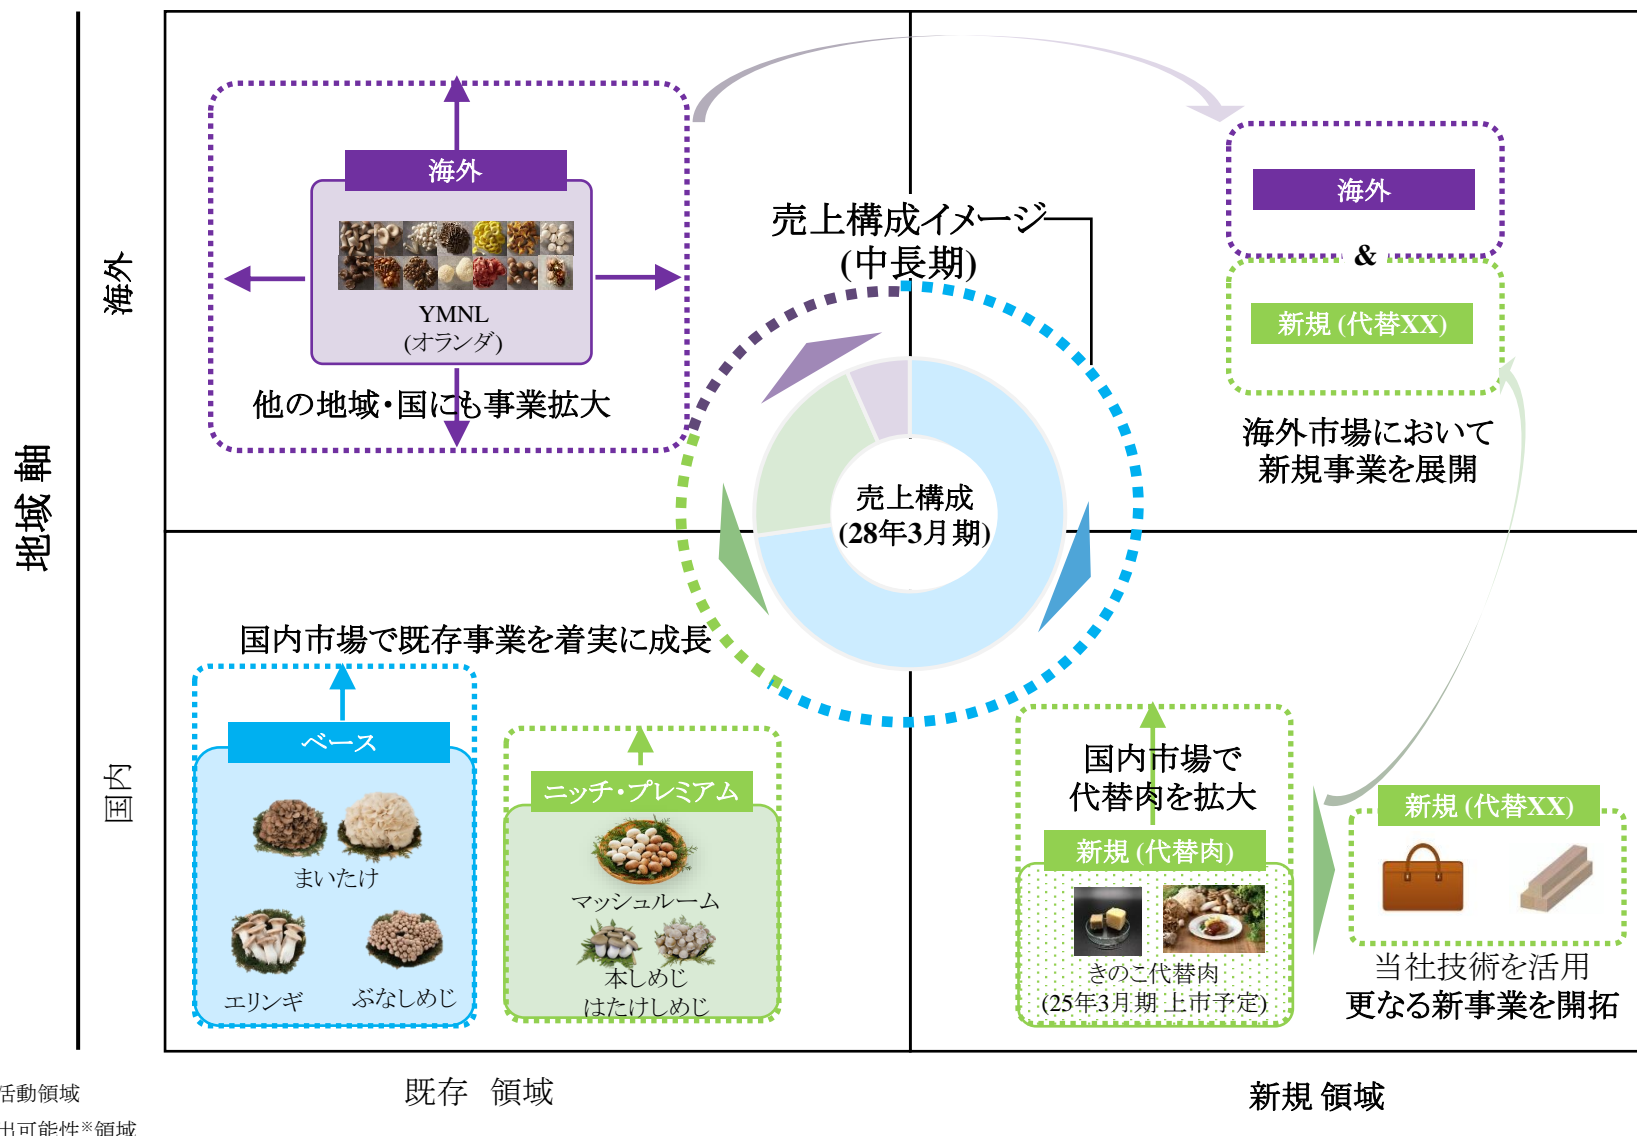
地域 軸

海外

海外

YMNL
(オランダ)

他の地域・国にも事業拡大

売上構成イメージ
(中長期)

売上構成
(28年3月期)

海外

&

新規 (代替XX)

海外市場において
新規事業を展開

国内

国内市場で既存事業を着実に成長

ベース

まいたけ

エリンギ

ぶなしめじ

ニッチ・プレミアム

マッシュルーム

本しめじ
はたけしめじ

国内市場で
代替肉を拡大

新規 (代替肉)

きのこ代替肉
(25年3月期 上市予定)

新規 (代替XX)

当社技術を活用
更なる新事業を開拓

活動領域

出可能性※領域

既存 領域

新規 領域